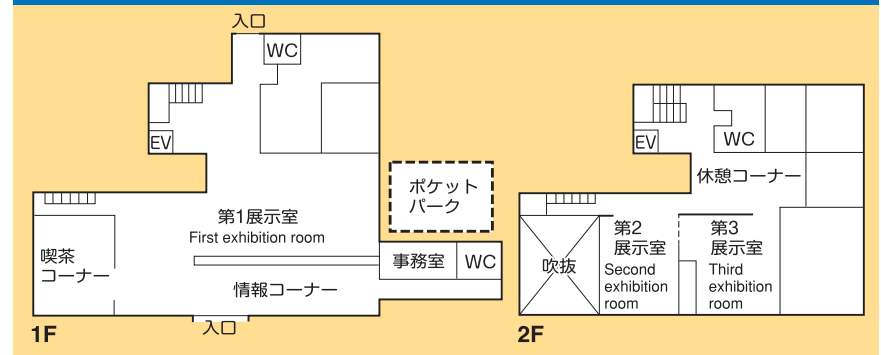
入口

WC

EV

ポケット
パーク

第1展示室
First exhibition room

喫茶
コーナー

事務室

WC

情報コーナー

入口

1F

EV

WC

休憩コーナー

第2
展示室
Second
exhibition
room

第3
展示室
Third
exhibition
room

吹抜

2F